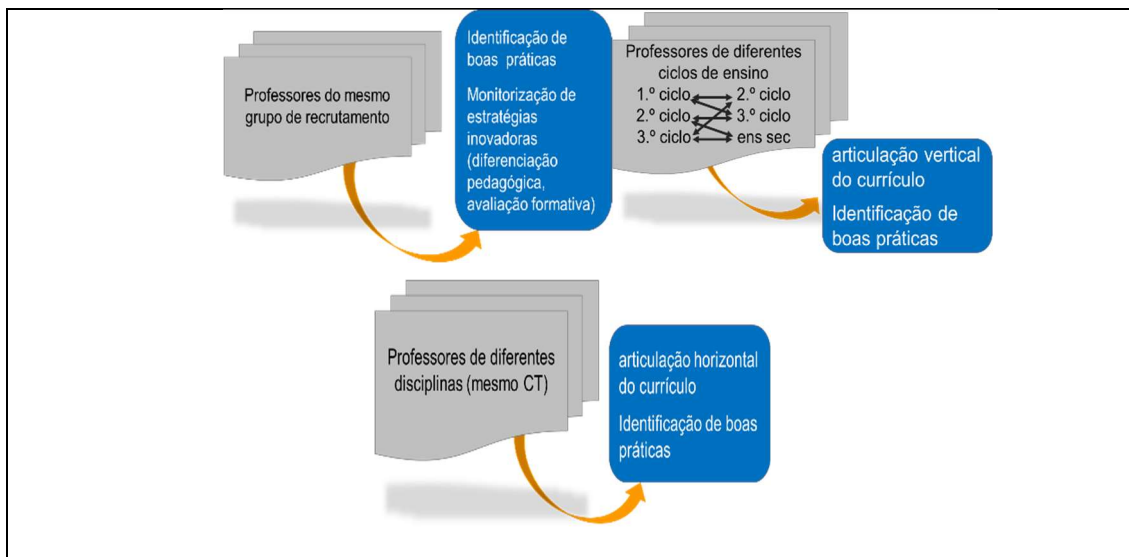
Professores do mesmo grupo de recrutamento

Identificação de boas práticas

Monitorização de estratégias inovadoras (diferenciação pedagógica, avaliação formativa)

Professores de diferentes ciclos de ensino

1.º ciclo
2.º ciclo
3.º ciclo

2.º ciclo
3.º ciclo
ens sec

articulação vertical do currículo

Identificação de boas práticas

Professores de diferentes disciplinas (mesmo CT)

articulação horizontal do currículo

Identificação de boas práticas